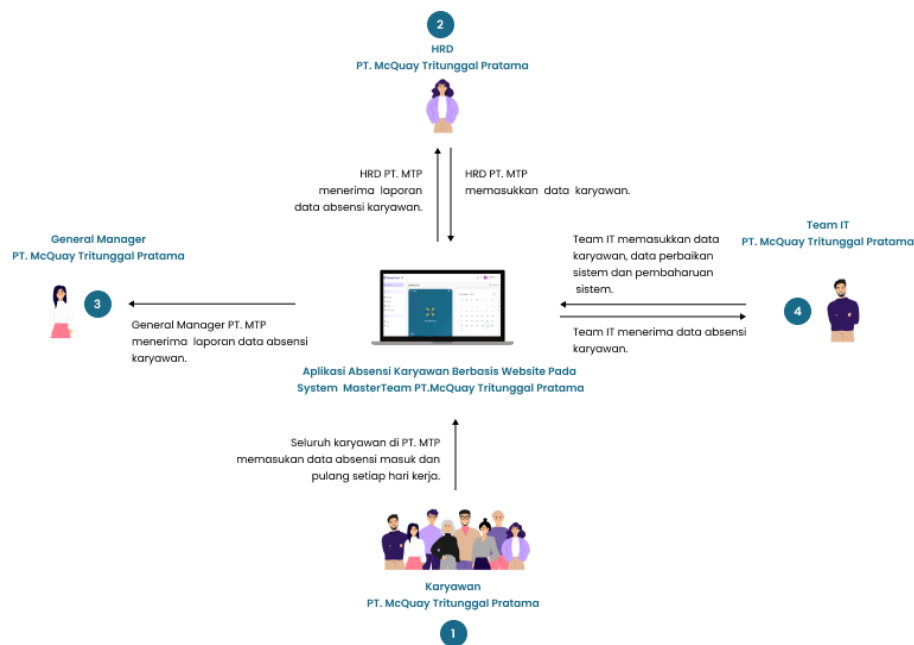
2
HRD
PT. McQuay Tritunggal Pratama

HRD PT. MTP menerima laporan data absensi karyawan.

HRD PT. MTP memasukkan data karyawan.

General Manager
PT. McQuay Tritunggal Pratama

3

General Manager PT. MTP menerima laporan data absensi karyawan.

Team IT
PT. McQuay Tritunggal Pratama

Team IT memasukkan data karyawan, data perbaikan sistem dan pembaharuan sistem.

4

Team IT menerima data absensi karyawan.

Aplikasi Absensi Karyawan Berbasis Website Pada System MasterTeam PT.McQuay Tritunggal Pratama

Seluruh karyawan di PT. MTP memasukan data absensi masuk dan pulang setiap hari kerja.

Karyawan
PT. McQuay Tritunggal Pratama

1